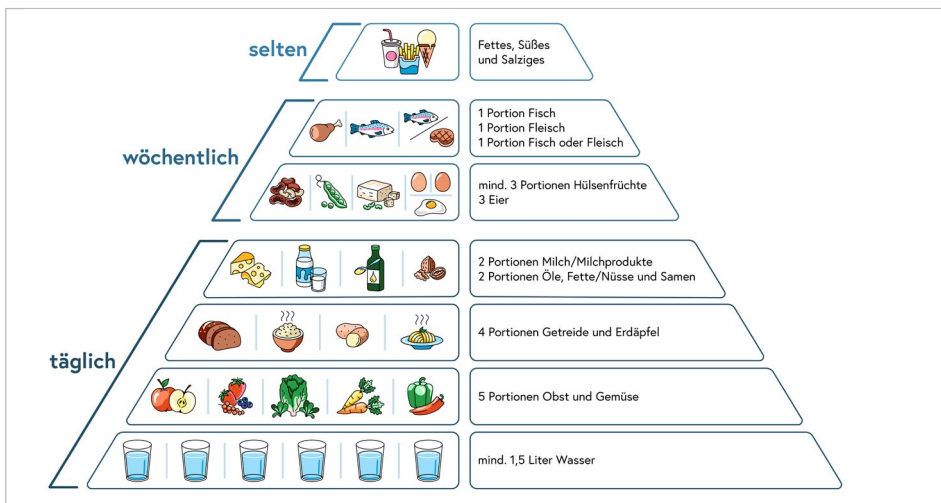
selten

Fettes, Süßes und Salziges

wöchentlich

1 Portion Fisch
1 Portion Fleisch
1 Portion Fisch oder Fleisch

mind. 3 Portionen Hülsenfrüchte
3 Eier

täglich

2 Portionen Milch/Milchprodukte
2 Portionen Öle, Fette/Nüsse und Samen

4 Portionen Getreide und Erdäpfel

5 Portionen Obst und Gemüse

mind. 1,5 Liter Wasser